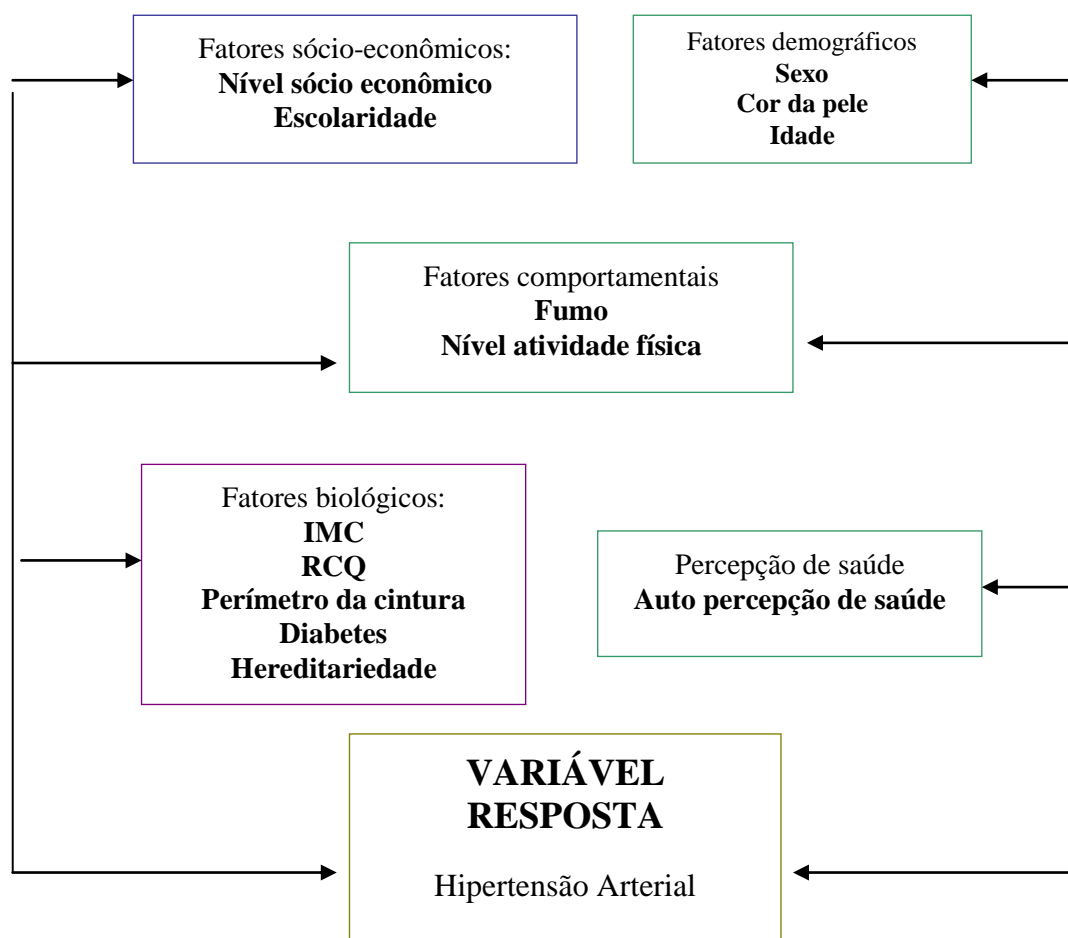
Fatores sócio-econômicos:
**Nível sócio econômico**
**Escolaridade**

Fatores demográficos
**Sexo**
**Cor da pele**
**Idade**

Fatores comportamentais
**Fumo**
**Nível atividade física**

Fatores biológicos:
**IMC**
**RCQ**
**Perímetro da cintura**
**Diabetes**
**Hereditariedade**

Percepção de saúde
**Auto percepção de saúde**

**VARIÁVEL RESPOSTA**

Hipertensão Arterial